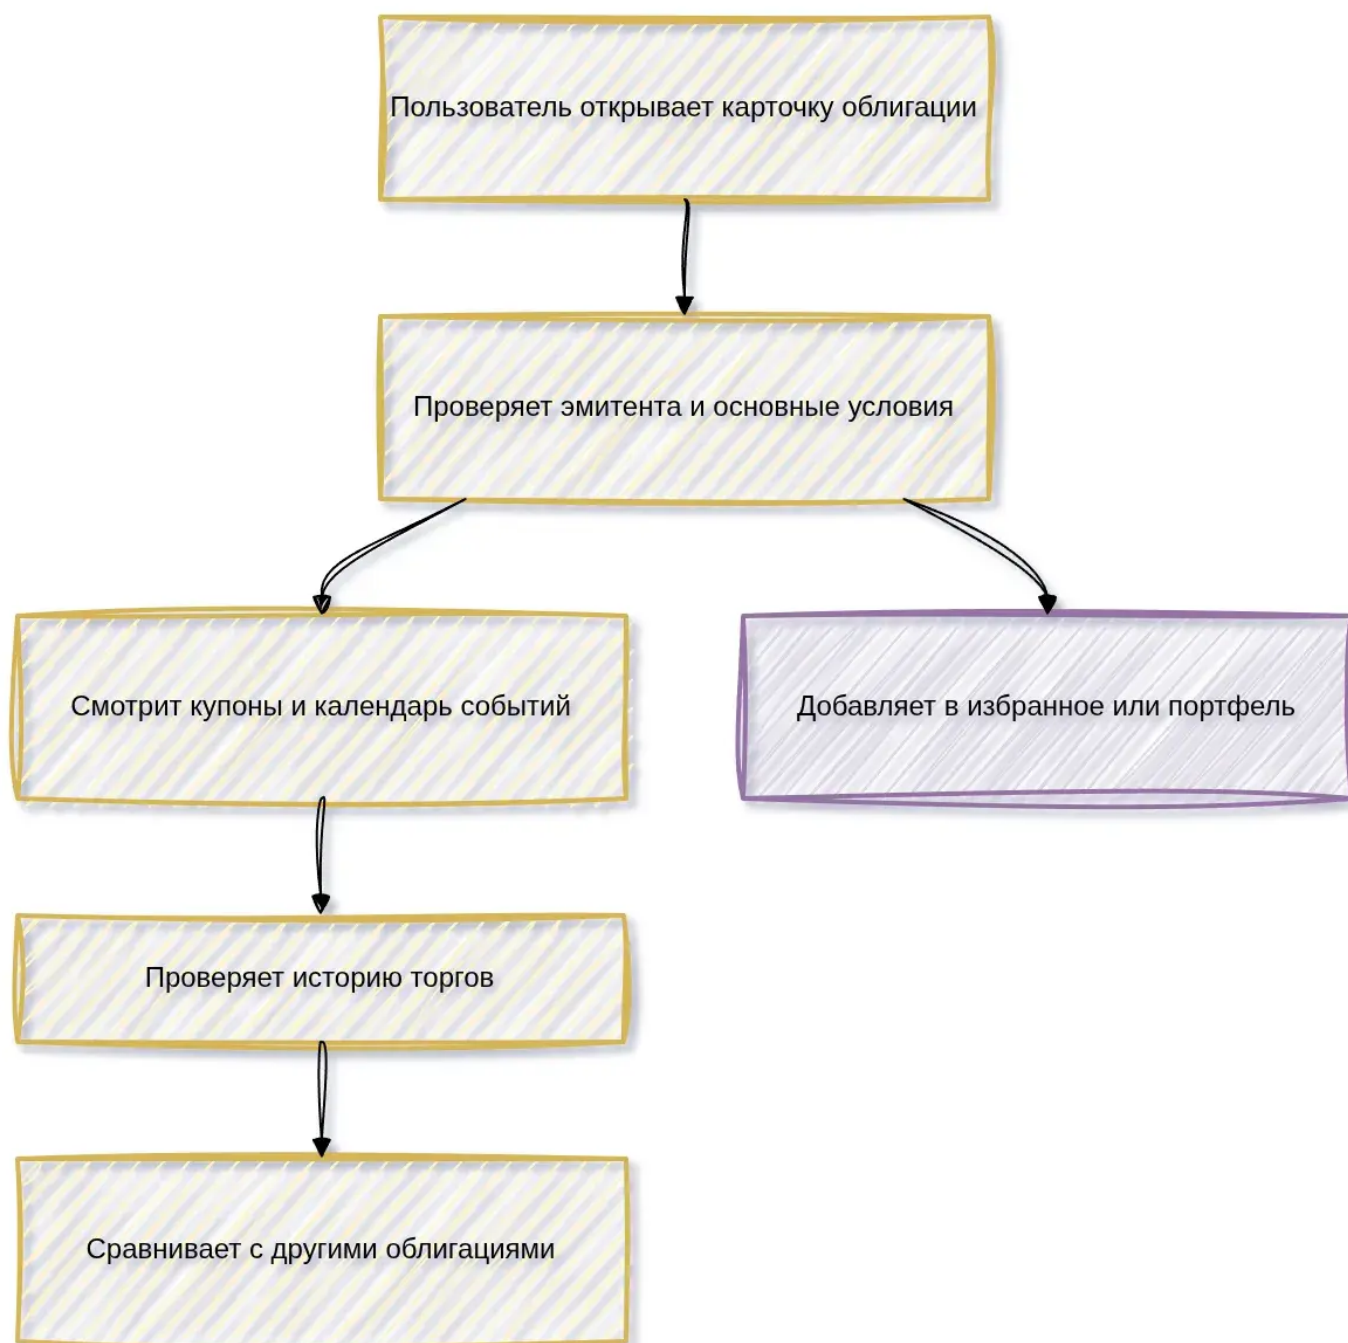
Пользователь открывает карточку облигации

Проверяет эмитента и основные условия

Смотрит купоны и календарь событий

Добавляет в избранное или портфель

Проверяет историю торгов

Сравнивает с другими облигациями